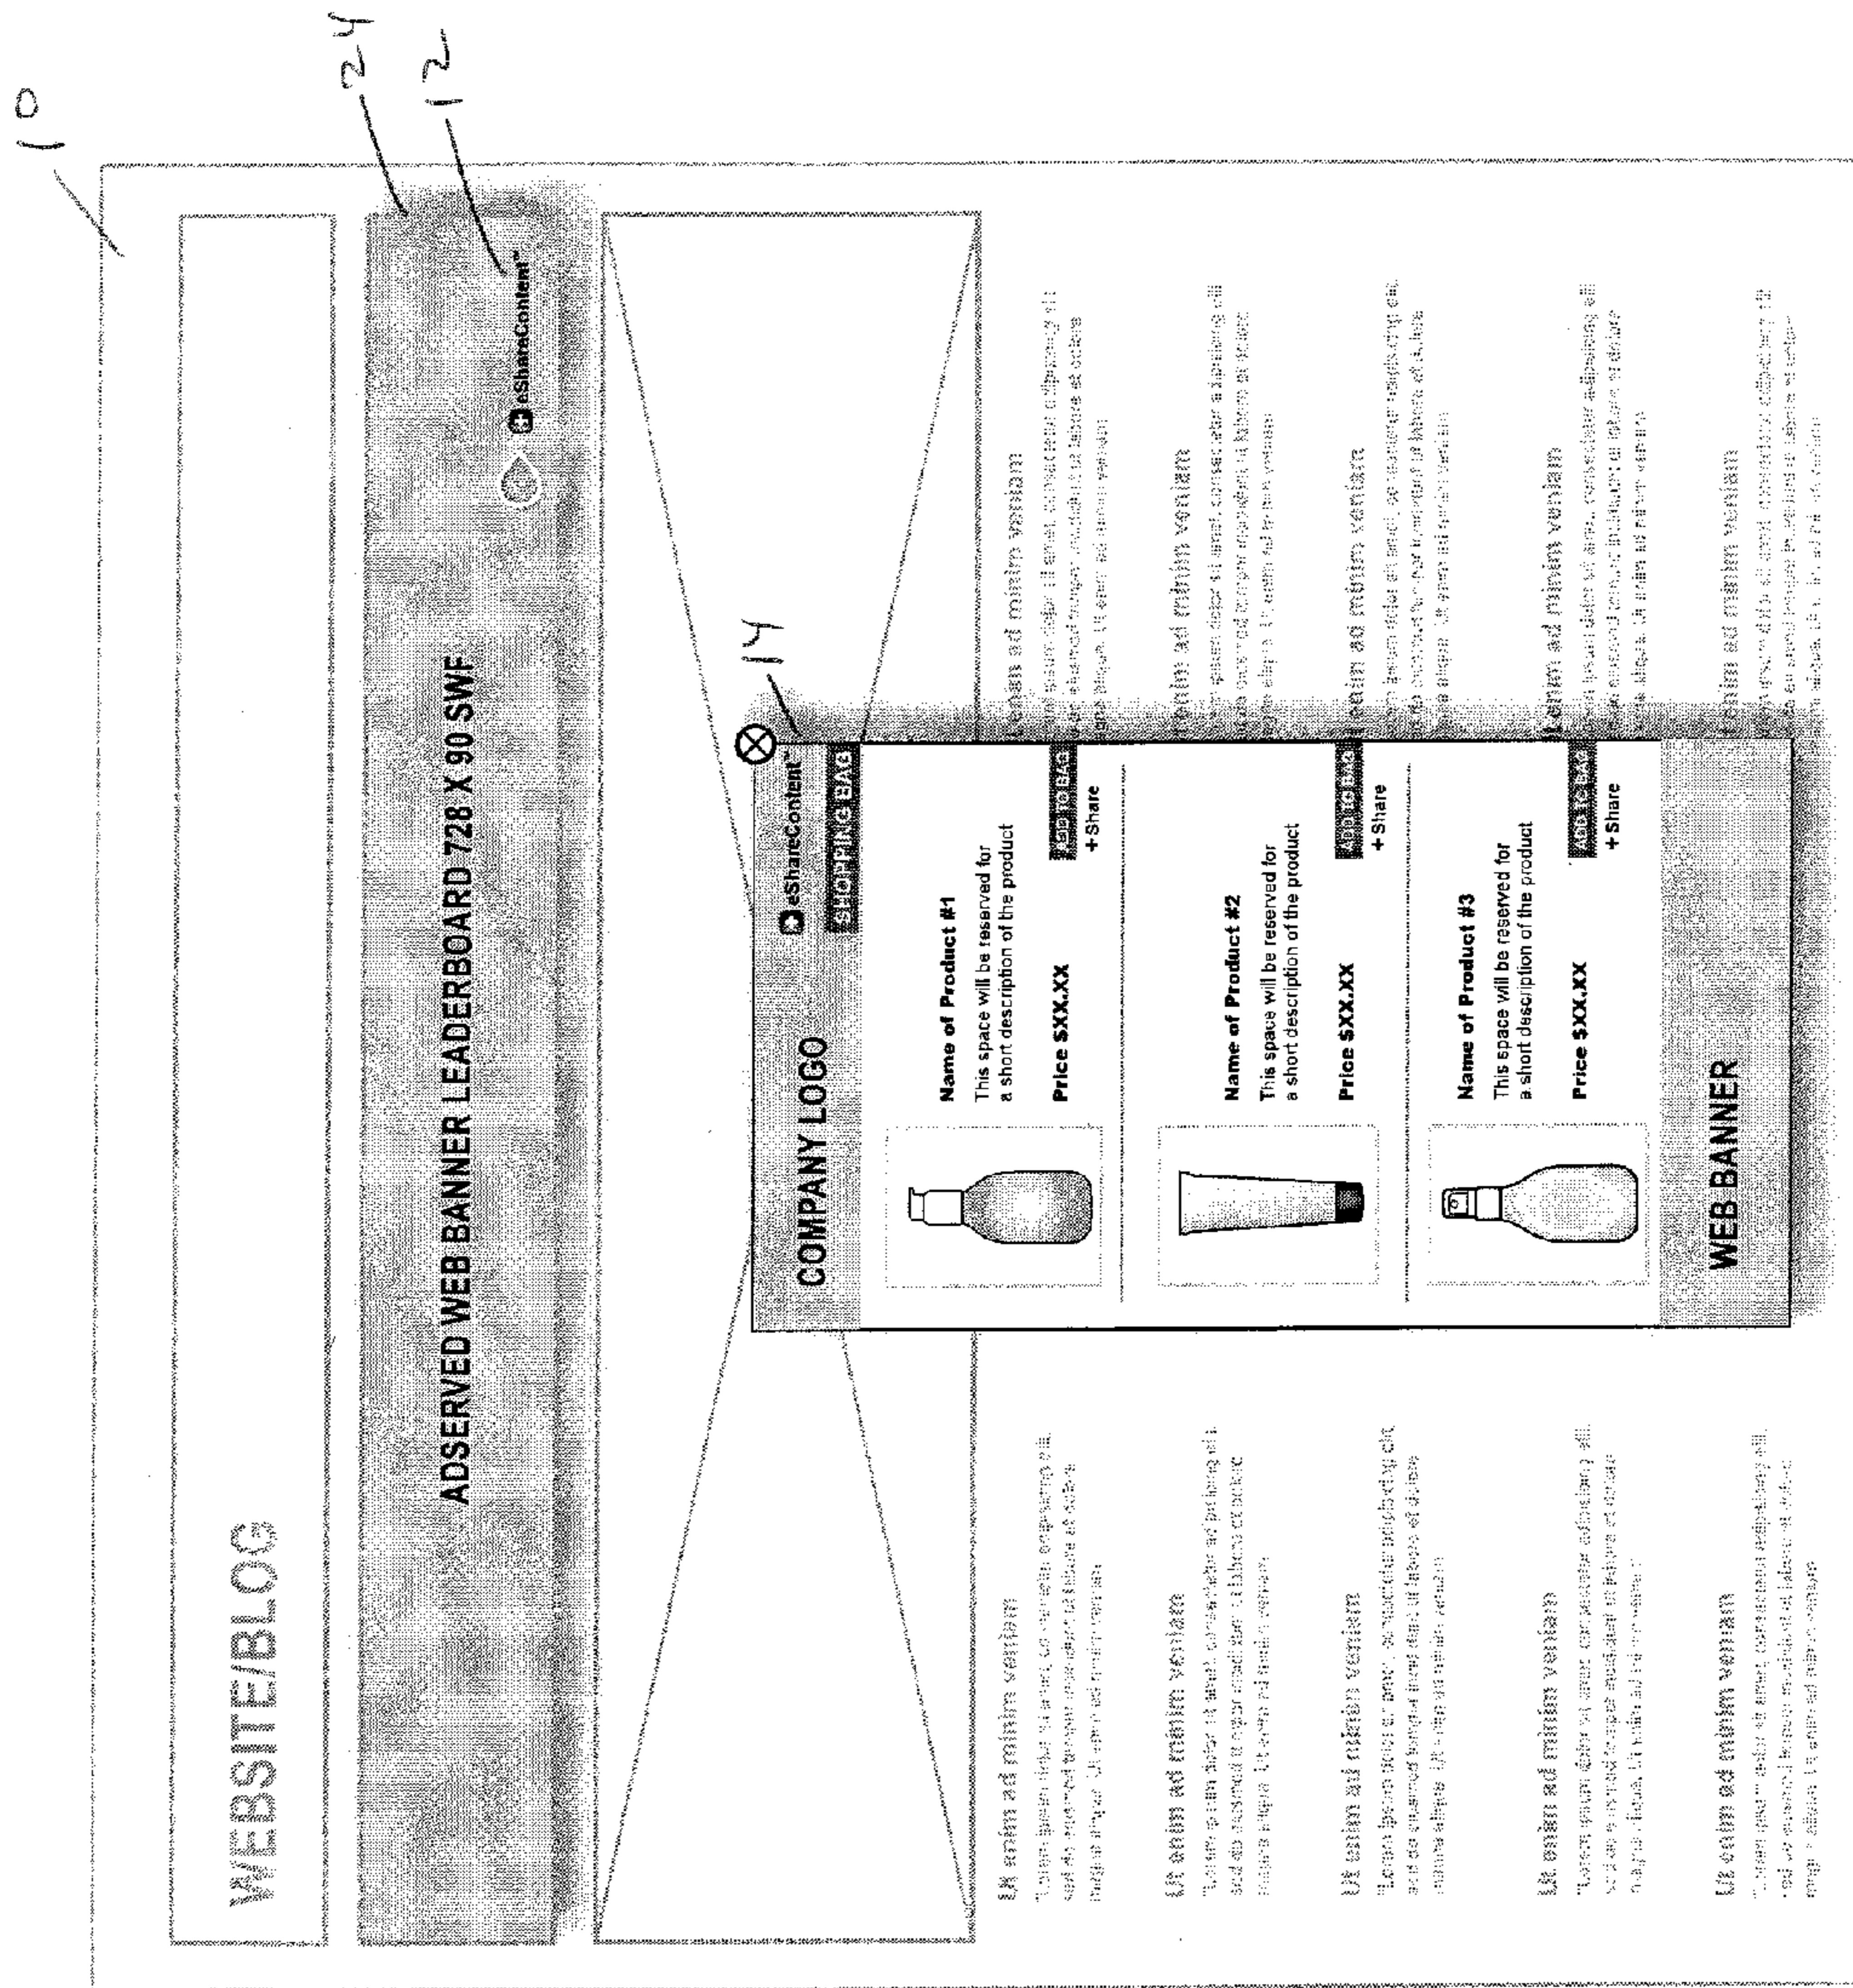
10

24

12

WEBSITE/BLOG

ADSERVED WEB BANNER LEADERBOARD 728 X 90 SWF

eShareContent™

14

COMPANY LOGO

eShareContent™

SHOPPING BAG

Name of Product #1
This space will be reserved for a short description of the product

Price $XX.XX

ADD TO BAG

+Share

Name of Product #2
This space will be reserved for a short description of the product

Price $XX.XX

ADD TO BAG

+Share

Name of Product #3
This space will be reserved for a short description of the product

Price $XX.XX

ADD TO BAG

+Share

WEB BANNER

Ut enim ad minim veniam
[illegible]

Ut enim ad minim veniam
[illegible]

Ut enim ad minim veniam
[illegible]

Ut enim ad minim veniam
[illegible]

Ut enim ad minim veniam
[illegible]

Ut enim ad minim veniam
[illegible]

Ut enim ad minim veniam
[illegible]

Ut enim ad minim veniam
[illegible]

Ut enim ad minim veniam
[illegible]

Ut enim ad minim veniam
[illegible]